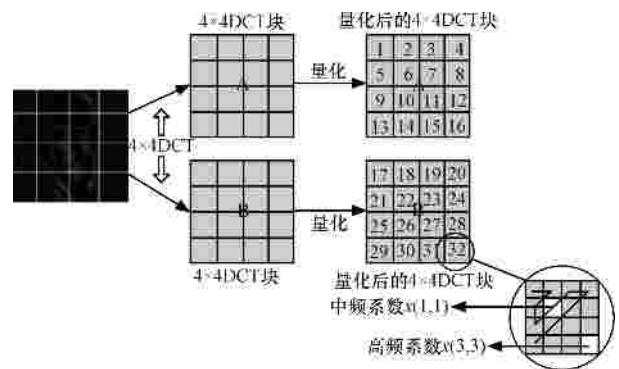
4×4DCT块

量化后的4×4DCT块

4×4DCT

A

量化

| 1 | 2 | 3 | 4 |
|---|---|---|---|
| 5 | 6 | 7 | 8 |
| 9 | 10 | 11 | 12 |
| 13 | 14 | 15 | 16 |

B

量化

| 17 | 18 | 19 | 20 |
|---|---|---|---|
| 21 | 22 | 23 | 24 |
| 25 | 26 | 27 | 28 |
| 29 | 30 | 31 | 32 |

4×4DCT块

量化后的4×4DCT块

中频系数$x(1,1)$

高频系数$x(3,3)$